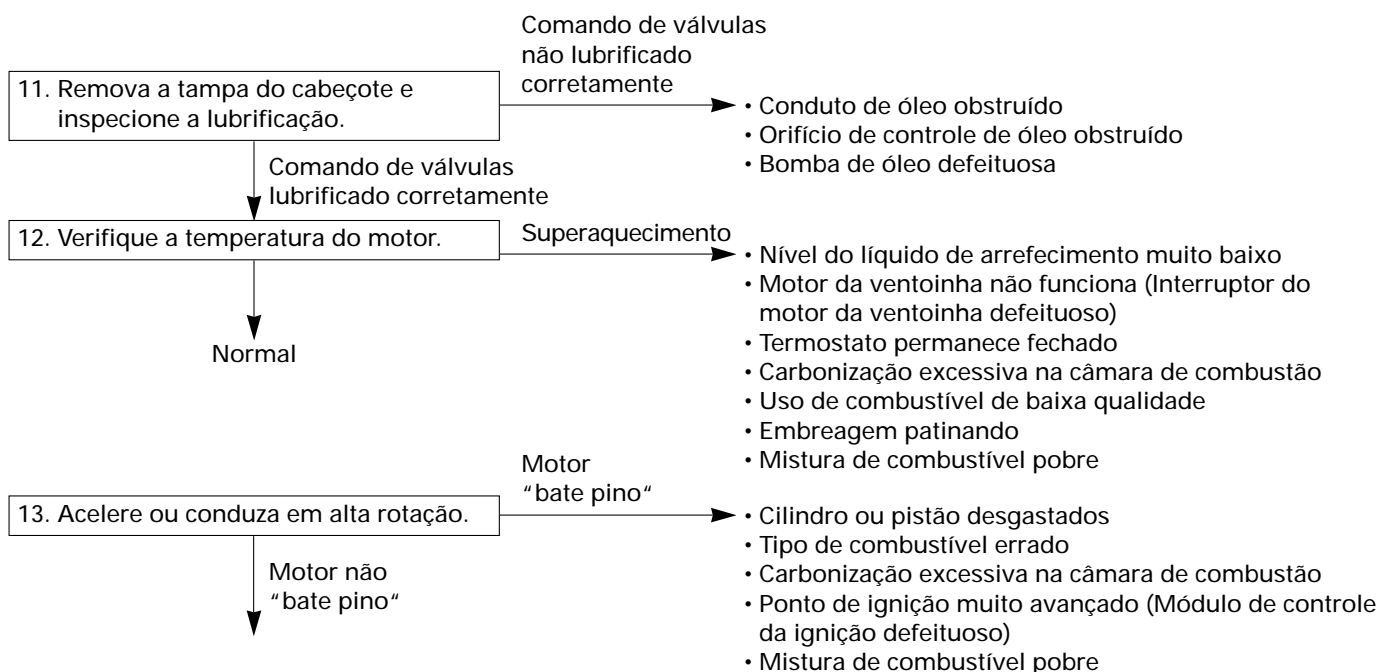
11. Remova a tampa do cabeçote e inspecione a lubrificação.

Comando de válvulas não lubrificado corretamente

• Conduto de óleo obstruído
• Orifício de controle de óleo obstruído
• Bomba de óleo defeituosa

Comando de válvulas lubrificado corretamente

12. Verifique a temperatura do motor.

Superaquecimento

• Nível do líquido de arrefecimento muito baixo
• Motor da ventoinha não funciona (Interruptor do motor da ventoinha defeituoso)
• Termostato permanece fechado
• Carbonização excessiva na câmara de combustão
• Uso de combustível de baixa qualidade
• Embreagem patinando
• Mistura de combustível pobre

Normal

13. Acelere ou conduza em alta rotação.

Motor "bate pino"

• Cilindro ou pistão desgastados
• Tipo de combustível errado
• Carbonização excessiva na câmara de combustão
• Ponto de ignição muito avançado (Módulo de controle da ignição defeituoso)
• Mistura de combustível pobre

Motor não "bate pino"